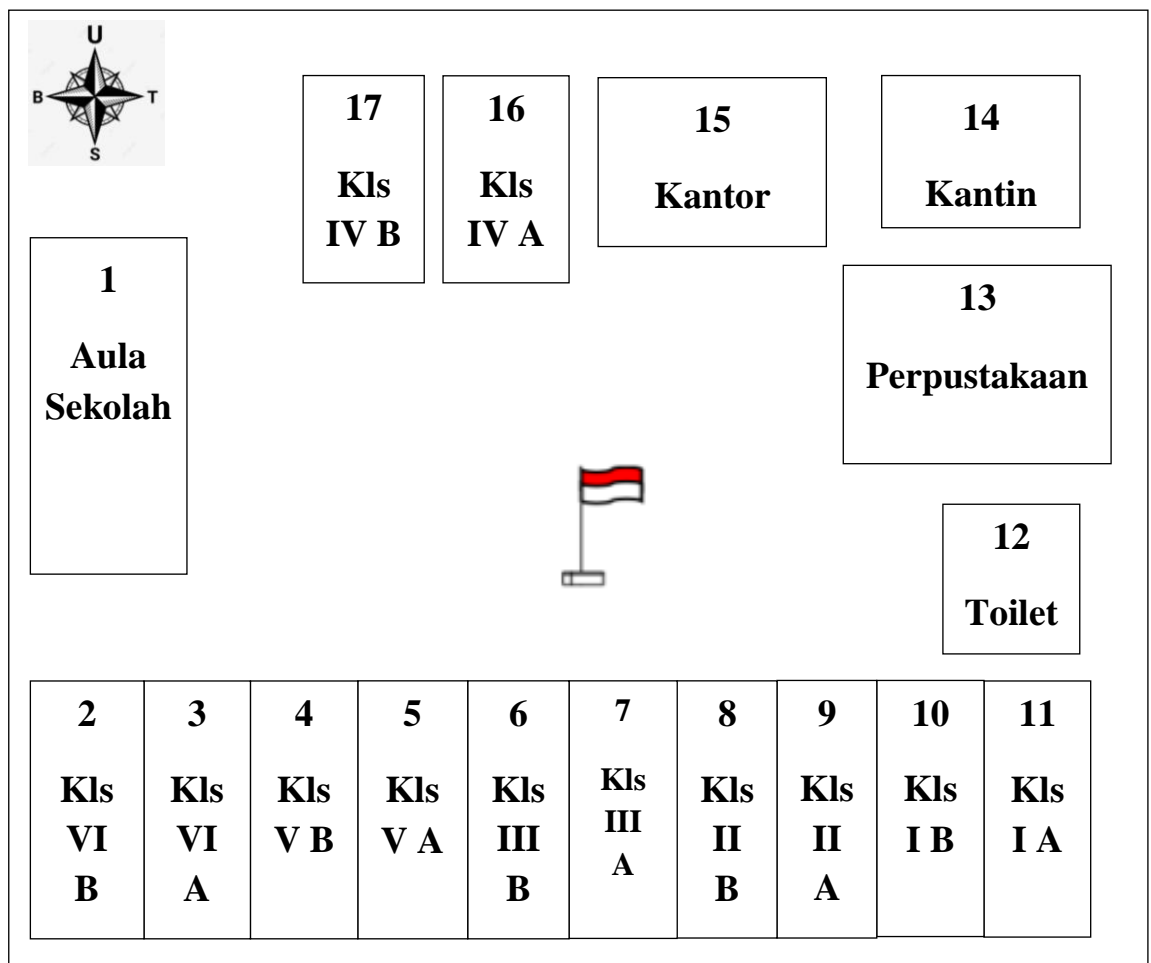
U
B
T
S

17
Kls
IV B

16
Kls
IV A

15
Kantor

14
Kantin

1
Aula
Sekolah

13
Perpustakaan

12
Toilet

2
Kls
VI
B

3
Kls
VI
A

4
Kls
V B

5
Kls
V A

6
Kls
III
B

7
Kls
III
A

8
Kls
II
B

9
Kls
II
A

10
Kls
I B

11
Kls
I A